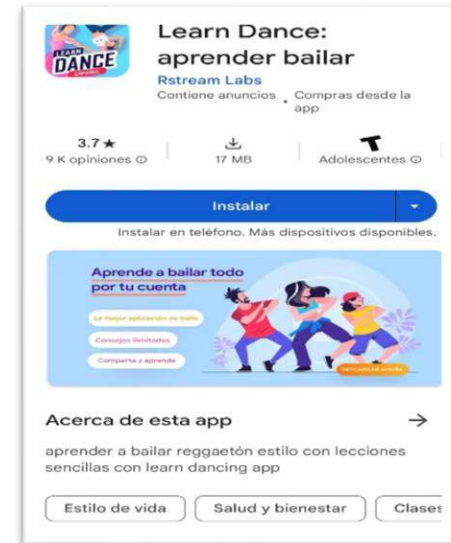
LEARN DANCE

Learn Dance: aprender bailar

Rstream Labs

Contiene anuncios • Compras desde la app

3.7 ★
9 K opiniones ⓘ

17 MB

T
Adolescentes ⓘ

Instalar

Instalar en teléfono. Más dispositivos disponibles.

Aprende a bailar todo por tu cuenta

La mejor aplicación de baile

Consejos ilimitados

Comparte y aprende

DESCARGAR AHORA

Acerca de esta app →

aprender a bailar reggaetón estilo con lecciones sencillas con learn dancing app

Estilo de vida | Salud y bienestar | Clases